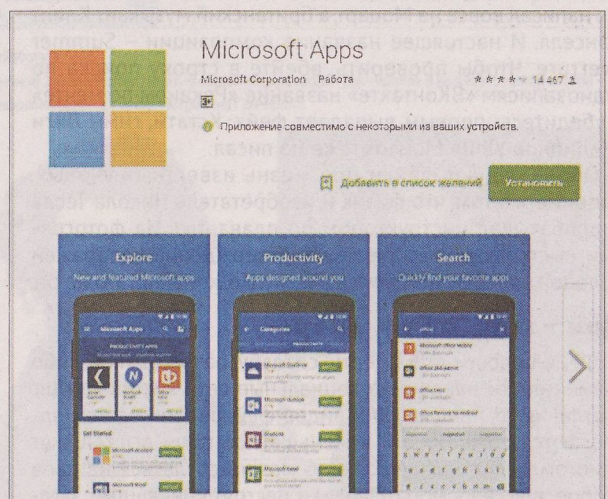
Microsoft Apps

Microsoft Corporation Работа

3+

14 467

Приложение совместимо с некоторыми из ваших устройств.

Добавить в список желаний

Установить

Explore

New and featured Microsoft apps

Productivity

Apps designed around you

Search

Quickly find your favorite apps

Microsoft Apps

Categories

Microsoft OneDrive

Microsoft Outlook

OneNote

Microsoft Excel

Get Started

office

Microsoft Office Mobile

Office 365 Admin

Office Lens

Office Remote for Android

q w e r t y u i o p

a s d f g h j k l